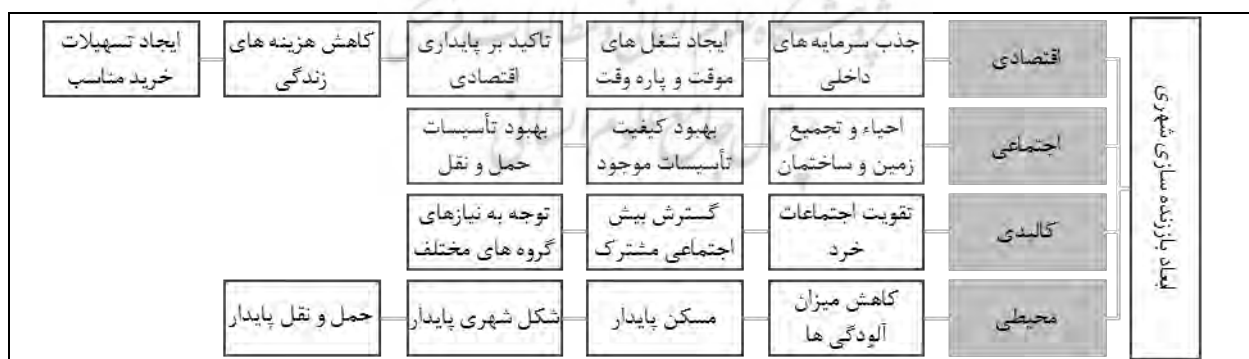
ابعاد باززنده سازی شهری

اقتصادی
جذب سرمایه های داخلی
ایجاد شغل های موقت و پاره وقت
تاکید بر پایداری اقتصادی
کاهش هزینه های زندگی
ایجاد تسهیلات خرید مناسب

اجتماعی
احیاء و تجمیع زمین و ساختمان
بهبود کیفیت تأسیسات موجود
بهبود تأسیسات حمل و نقل

کالبدی
تقویت اجتماعات خرد
گسترش بیش اجتماعی مشترک
توجه به نیازهای گروه های مختلف

محیطی
کاهش میزان آلودگی ها
مسکن پایدار
شکل شهری پایدار
حمل و نقل پایدار